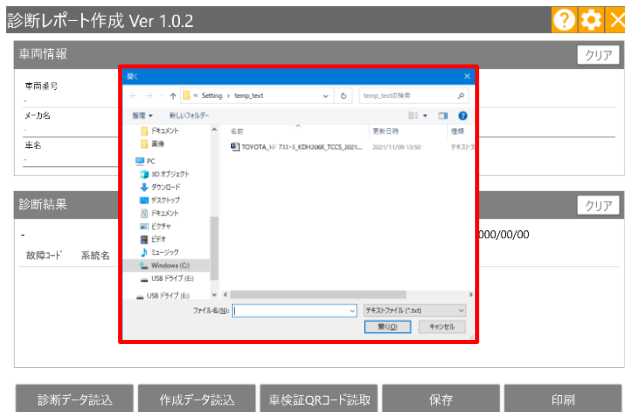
診断レポート作成 Ver 1.0.2

車両情報

クリア

車両番号

-

メーカ名

-

車名

-

診断結果

クリア

-

000/00/00

故障コード 系統名

開く

« Setting › temp_text

temp_textの検索

整理 ▾ 新しいフォルダー

ドキュメント

画像

PC

3D オブジェクト

ダウンロード

デスクトップ

ドキュメント

ピクチャ

ビデオ

ミュージック

Windows (C:)

USB ドライブ (E:)

USB ドライブ (E:)

名前

更新日時

種類

TOYOTA_ライ ブエース_KDH206K_TCCS_2021...

2021/11/09 13:50

テキスト

ファイル名(N):

テキストファイル (*.txt)

開く(O)

キャンセル

診断データ読込

作成データ読込

車検証QRコード読取

保存

印刷